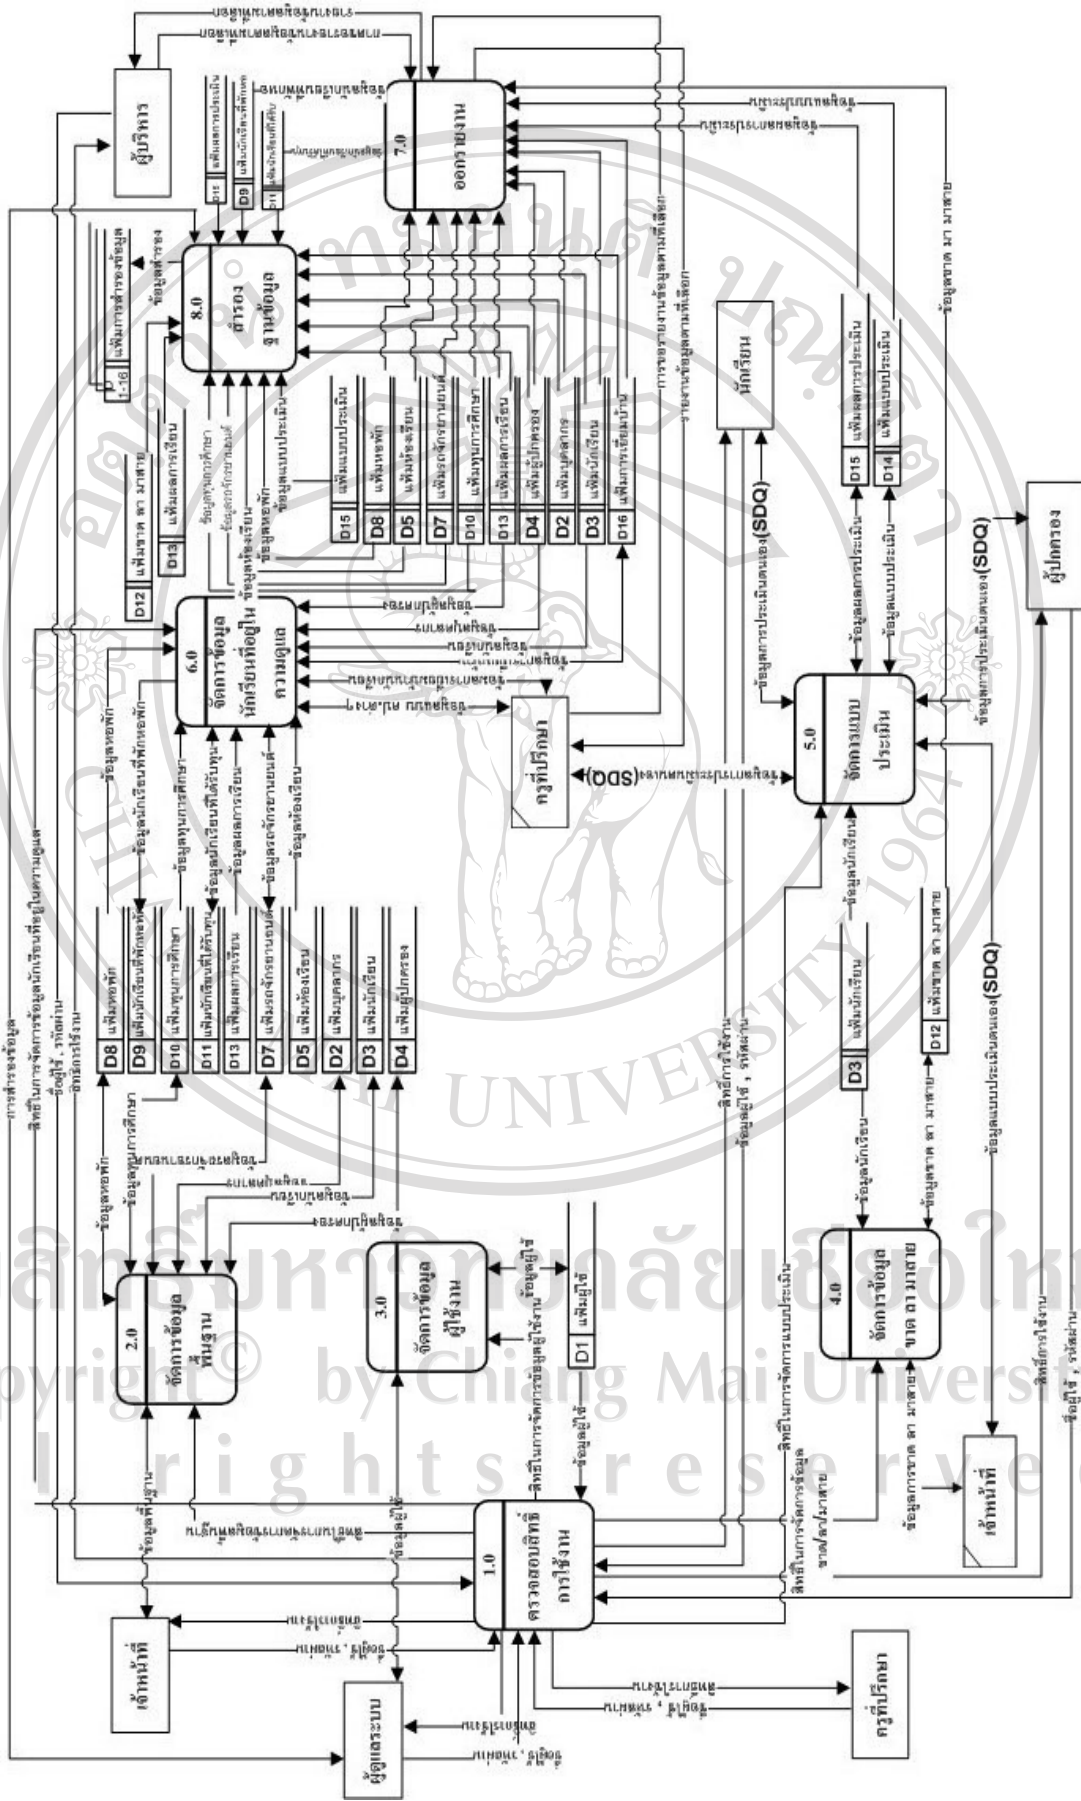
ผู้บริหาร
7.0
ออกรายงาน
8.0
สำรองฐานข้อมูล
6.0
จัดการข้อมูลนักเรียนที่อยู่ในความดูแล
5.0
จัดการแบบประเมิน
4.0
จัดการข้อมูลขาด ลา มาสาย
3.0
จัดการข้อมูลผู้ใช้งาน
2.0
จัดการข้อมูลพื้นฐาน
1.0
ตรวจสอบสิทธิ์การใช้งาน
เจ้าหน้าที่
ผู้ดูแลระบบ
ครูที่ปรึกษา
นักเรียน
ผู้ปกครอง
D1 แฟ้มผู้ใช้
D2 แฟ้มบุคลากร
D3 แฟ้มนักเรียน
D4 แฟ้มผู้ปกครอง
D5 แฟ้มห้องเรียน
D7 แฟ้มระดับการศึกษา
D8 แฟ้มหอพัก
D9 แฟ้มนักเรียนที่พักหอพัก
D10 แฟ้มทุนการศึกษา
D11 แฟ้มนักเรียนที่ได้รับทุน
D12 แฟ้มขาด ลา มาสาย
D13 แฟ้มผลการเรียน
D14 แฟ้มแบบประเมิน
D15 แฟ้มผลการประเมิน
D16 แฟ้มการเยี่ยมบ้าน
1-16 แฟ้มการสำรองข้อมูล
ข้อมูลสำรอง
ข้อมูลการประเมินตนเอง(SDQ)
ข้อมูลผลการประเมิน
ข้อมูลแบบประเมิน
ข้อมูลนักเรียน
ข้อมูลขาด ลา มาสาย
ข้อมูลผู้ใช้
ข้อมูลพื้นฐาน
ข้อมูลหอพัก
ข้อมูลทุนการศึกษา
ข้อมูลผลการเรียน
ข้อมูลระดับการศึกษา
ข้อมูลห้องเรียน
สิทธิ์การใช้งาน
ชื่อผู้ใช้ , รหัสผ่าน